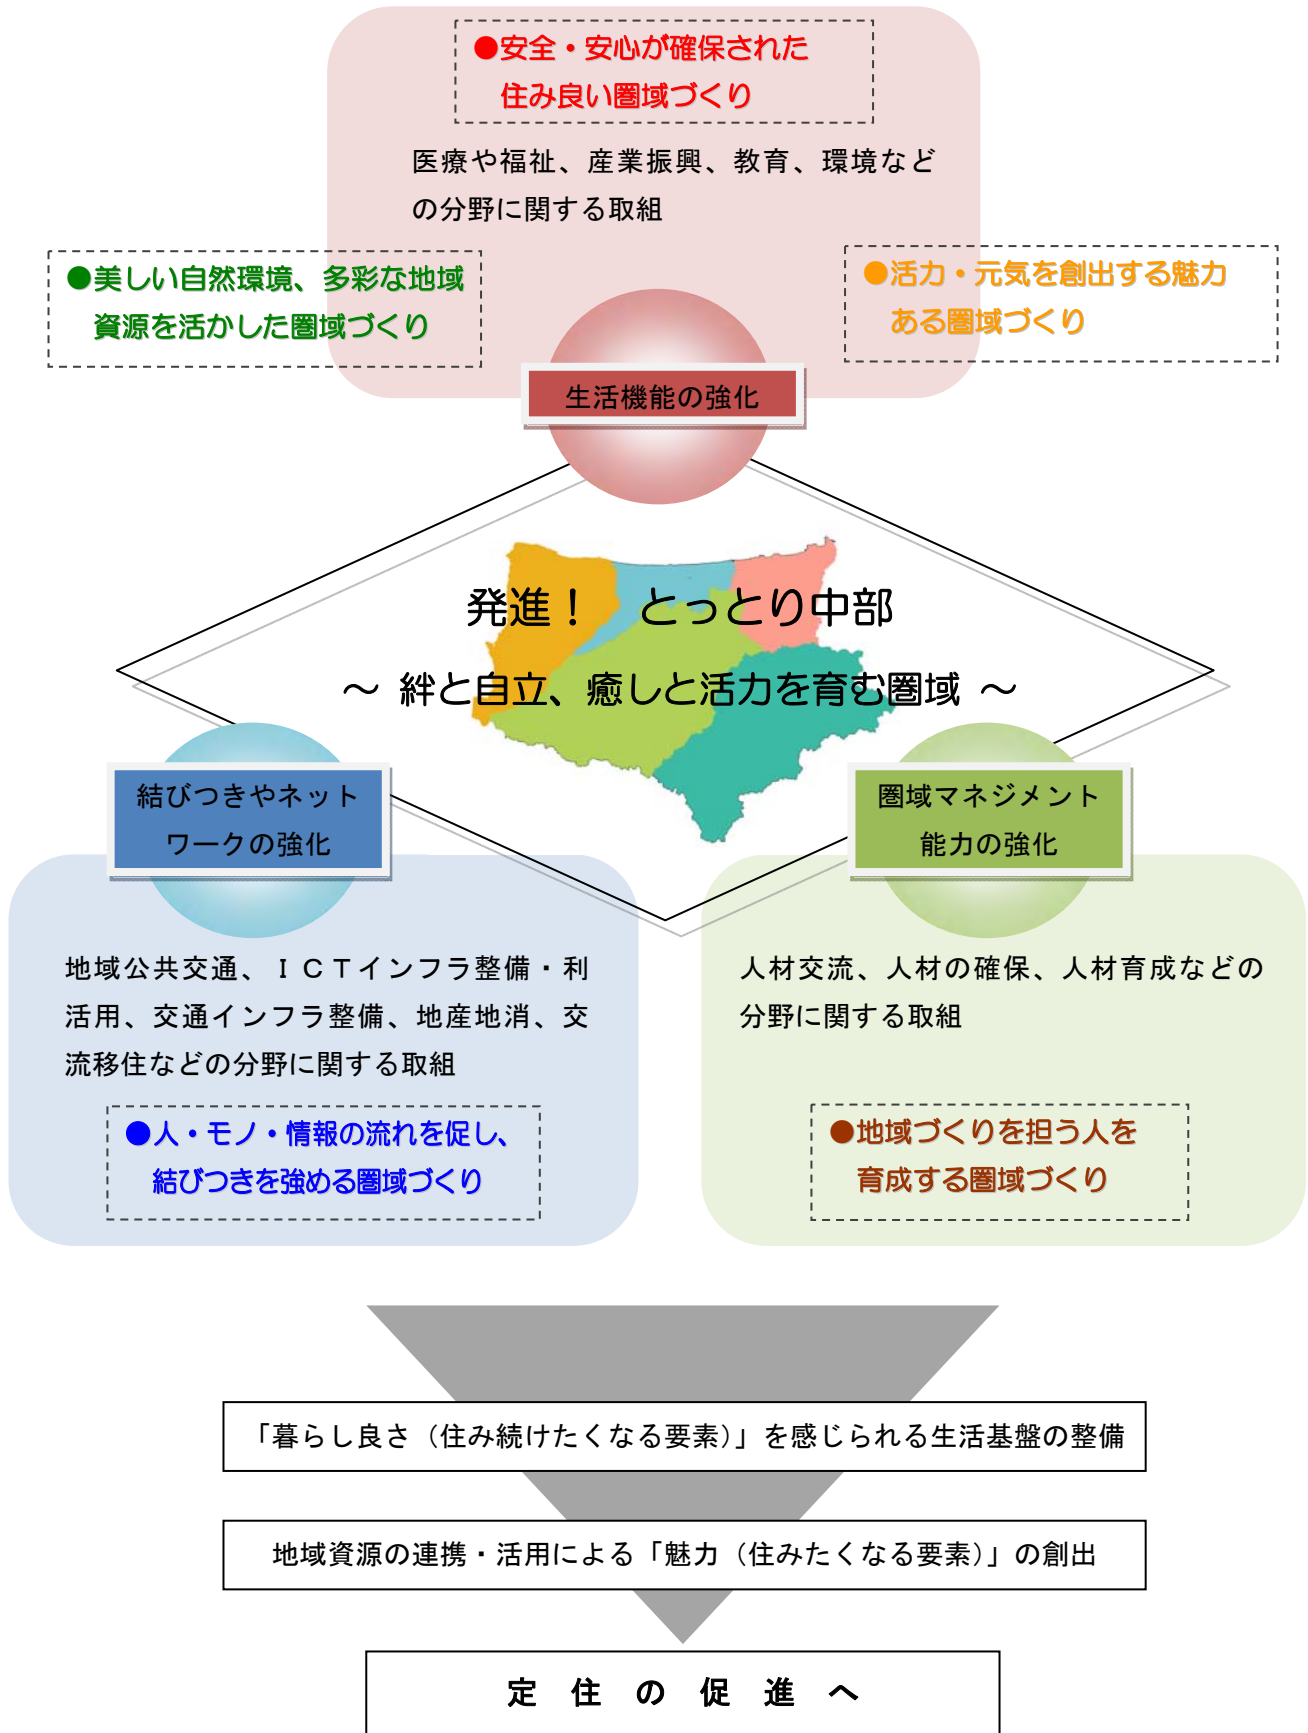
●安全・安心が確保された住み良い圏域づくり

医療や福祉、産業振興、教育、環境などの分野に関する取組

●美しい自然環境、多彩な地域資源を活かした圏域づくり

●活力・元気を創出する魅力ある圏域づくり

生活機能の強化

発進！　とっとり中部

～ 絆と自立、癒しと活力を育む圏域 ～

結びつきやネットワークの強化

圏域マネジメント能力の強化

地域公共交通、ＩＣＴインフラ整備・利活用、交通インフラ整備、地産地消、交流移住などの分野に関する取組

●人・モノ・情報の流れを促し、結びつきを強める圏域づくり

人材交流、人材の確保、人材育成などの分野に関する取組

●地域づくりを担う人を育成する圏域づくり

「暮らし良さ（住み続けたくなる要素）」を感じられる生活基盤の整備

地域資源の連携・活用による「魅力（住みたくなる要素）」の創出

定　住　の　促　進　へ